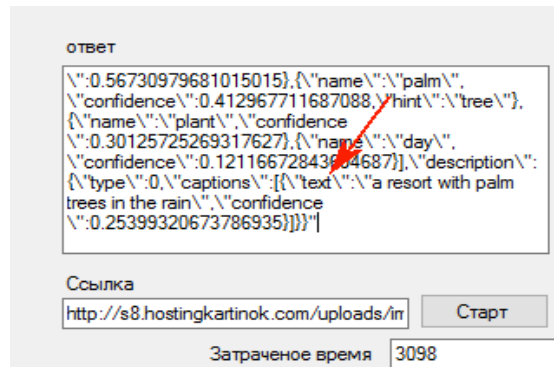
ответ

\":0.56730979681015015},{\"name\":\"palm\",\"confidence\":0.412967711687088,\"hint\":\"tree\"},{\"name\":\"plant\",\"confidence\":0.30125725269317627},{\"name\":\"day\",\"confidence\":0.12116672843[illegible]4687}],\"description\":{\"type\":0,\"captions\":[{\"text\":\"a resort with palm trees in the rain\",\"confidence\":0.25399320673786935}]}}"

Ссылка

http://s8.hostingkartinok.com/uploads/im

Старт

Затраченое время

3098